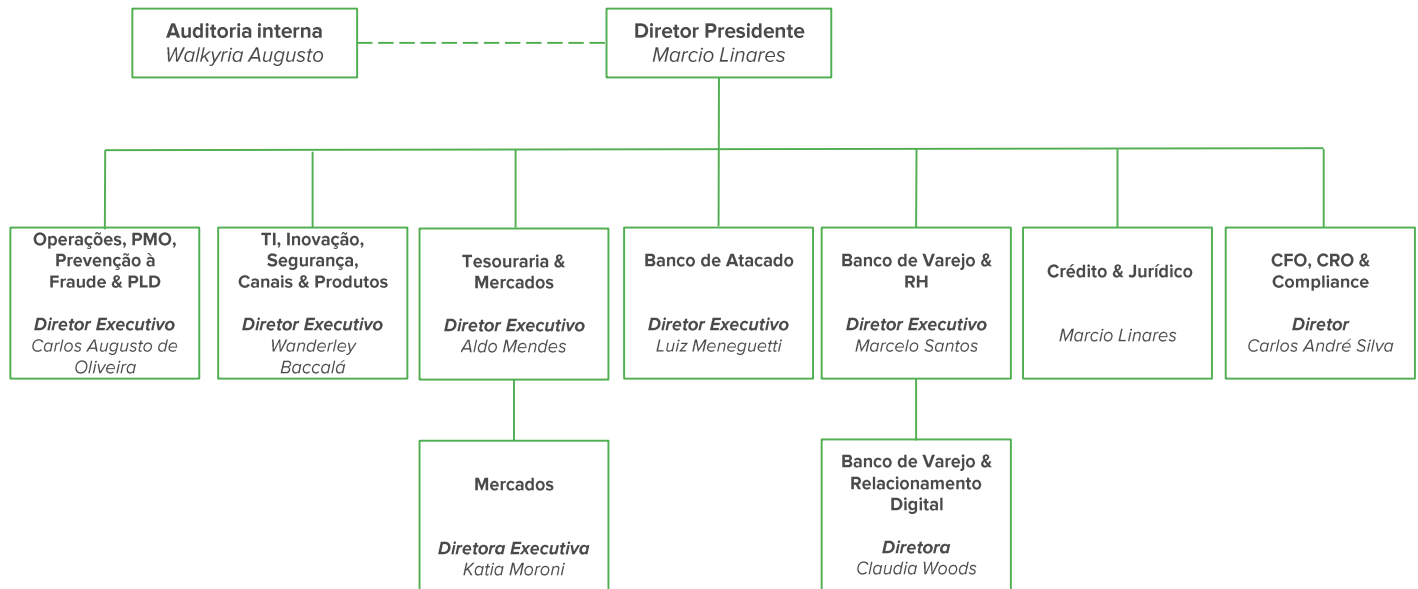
Auditoria interna
Walkyria Augusto

Diretor Presidente
Marcio Linares

Operações, PMO, Prevenção à Fraude & PLD

Diretor Executivo
Carlos Augusto de Oliveira

TI, Inovação, Segurança, Canais & Produtos

Diretor Executivo
Wanderley Baccalá

Tesouraria & Mercados

Diretor Executivo
Aldo Mendes

Banco de Atacado

Diretor Executivo
Luiz Meneguetti

Banco de Varejo & RH

Diretor Executivo
Marcelo Santos

Crédito & Jurídico

Marcio Linares

CFO, CRO & Compliance

Diretor
Carlos André Silva

Mercados

Diretora Executiva
Katia Moroni

Banco de Varejo & Relacionamento Digital

Diretora
Claudia Woods